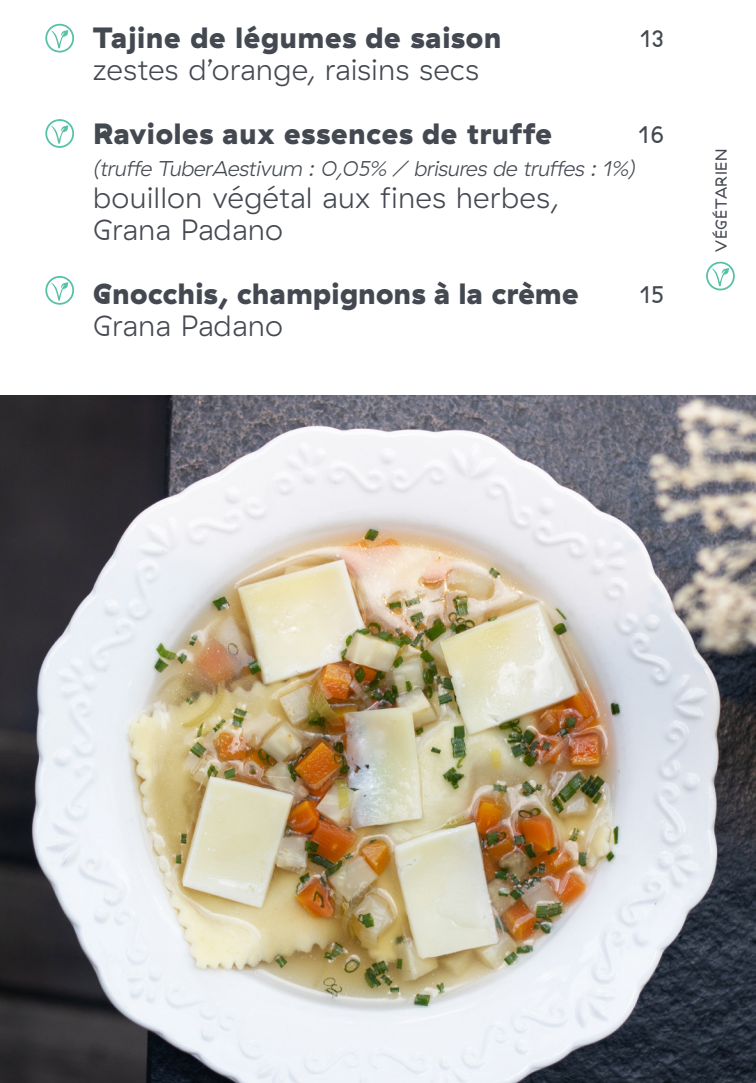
Tajine de légumes de saison 13
zestes d'orange, raisins secs

Ravioles aux essences de truffe 16
(truffe TuberAestivum : 0,05% / brisures de truffes : 1%)
bouillon végétal aux fines herbes, Grana Padano

Gnocchis, champignons à la crème 15
Grana Padano

VÉGÉTARIEN